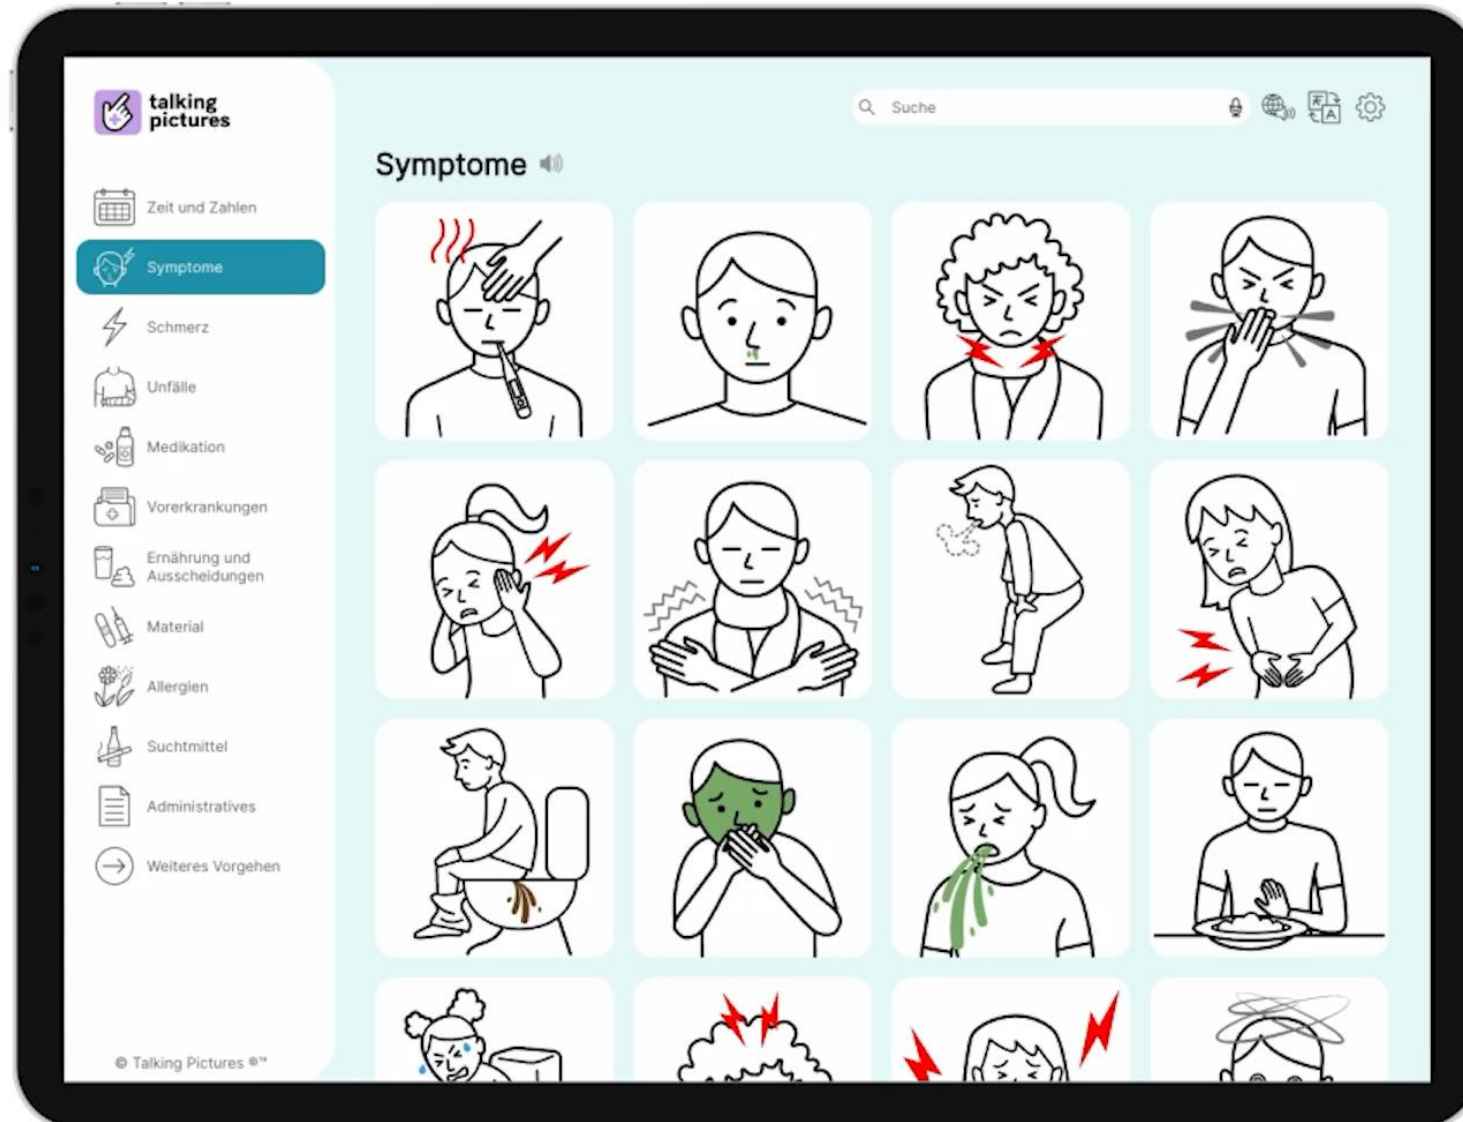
talking pictures

Zeit und Zahlen
Symptome
Schmerz
Unfälle
Medikation
Vorerkrankungen
Ernährung und Ausscheidungen
Material
Allergien
Suchtmittel
Administratives
Weiteres Vorgehen

© Talking Pictures ®™

Suche

Symptome